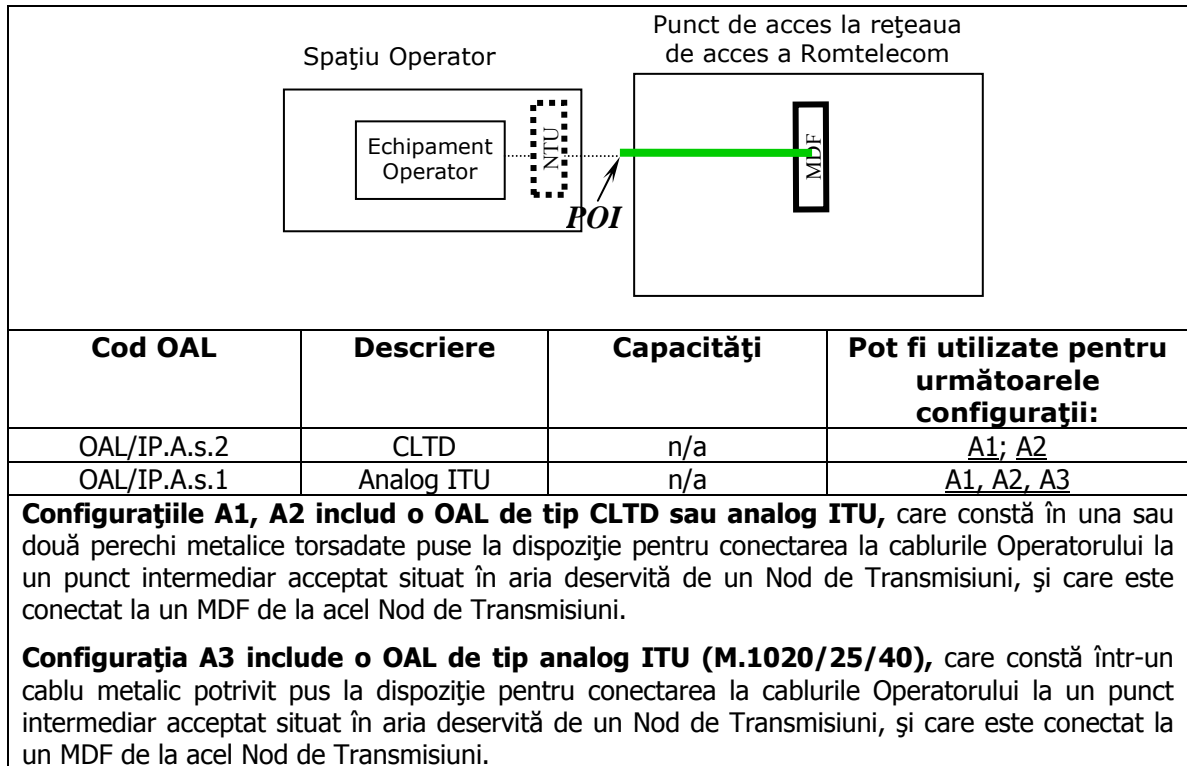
Spaţiu Operator

Punct de acces la reţeaua de acces a Romtelecom

Echipament Operator

NTU

MDF

POI

| Cod OAL | Descriere | Capacităţi | Pot fi utilizate pentru următoarele configuraţii: |
|---|---|---|---|
| OAL/IP.A.s.2 | CLTD | n/a | A1; A2 |
| OAL/IP.A.s.1 | Analog ITU | n/a | A1, A2, A3 |

**Configuraţiile A1, A2 includ o OAL de tip CLTD sau analog ITU,** care constă în una sau două perechi metalice torsadate puse la dispoziţie pentru conectarea la cablurile Operatorului la un punct intermediar acceptat situat în aria deservită de un Nod de Transmisiuni, şi care este conectat la un MDF de la acel Nod de Transmisiuni.

**Configuraţia A3 include o OAL de tip analog ITU (M.1020/25/40),** care constă într-un cablu metalic potrivit pus la dispoziţie pentru conectarea la cablurile Operatorului la un punct intermediar acceptat situat în aria deservită de un Nod de Transmisiuni, şi care este conectat la un MDF de la acel Nod de Transmisiuni.